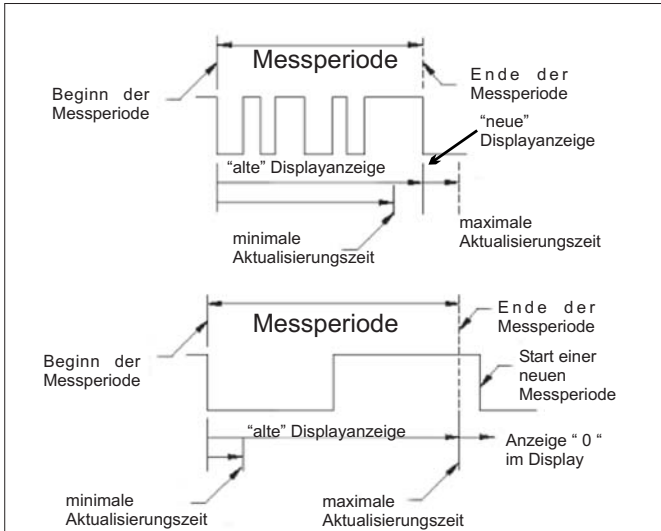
Messperiode

Beginn der Messperiode

Ende der Messperiode

"neue" Displayanzeige

"alte" Displayanzeige

minimale Aktualisierungszeit

maximale Aktualisierungszeit

Messperiode

Beginn der Messperiode

Ende der Messperiode

Start einer neuen Messperiode

"alte" Displayanzeige

Anzeige " 0 " im Display

minimale Aktualisierungszeit

maximale Aktualisierungszeit